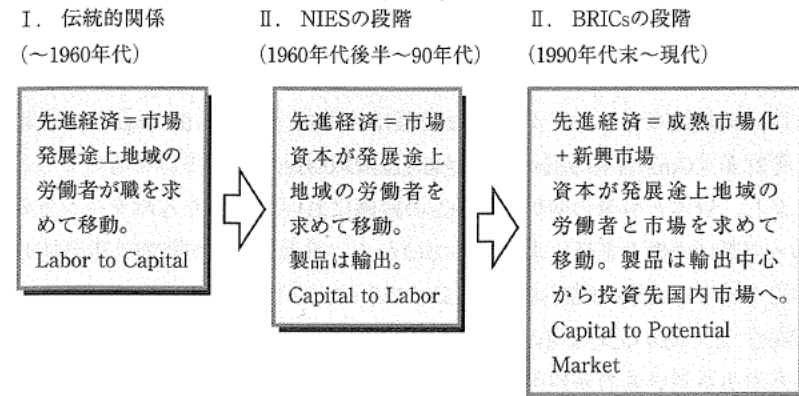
Ⅰ. 伝統的関係
(〜1960年代)

先進経済=市場
発展途上地域の労働者が職を求めて移動。
Labor to Capital

Ⅱ. NIESの段階
(1960年代後半〜90年代)

先進経済=市場
資本が発展途上地域の労働者を求めて移動。
製品は輸出。
Capital to Labor

Ⅱ. BRICsの段階
(1990年代末〜現代)

先進経済=成熟市場化+新興市場
資本が発展途上地域の労働者と市場を求めて移動。製品は輸出中心から投資先国内市場へ。
Capital to Potential Market